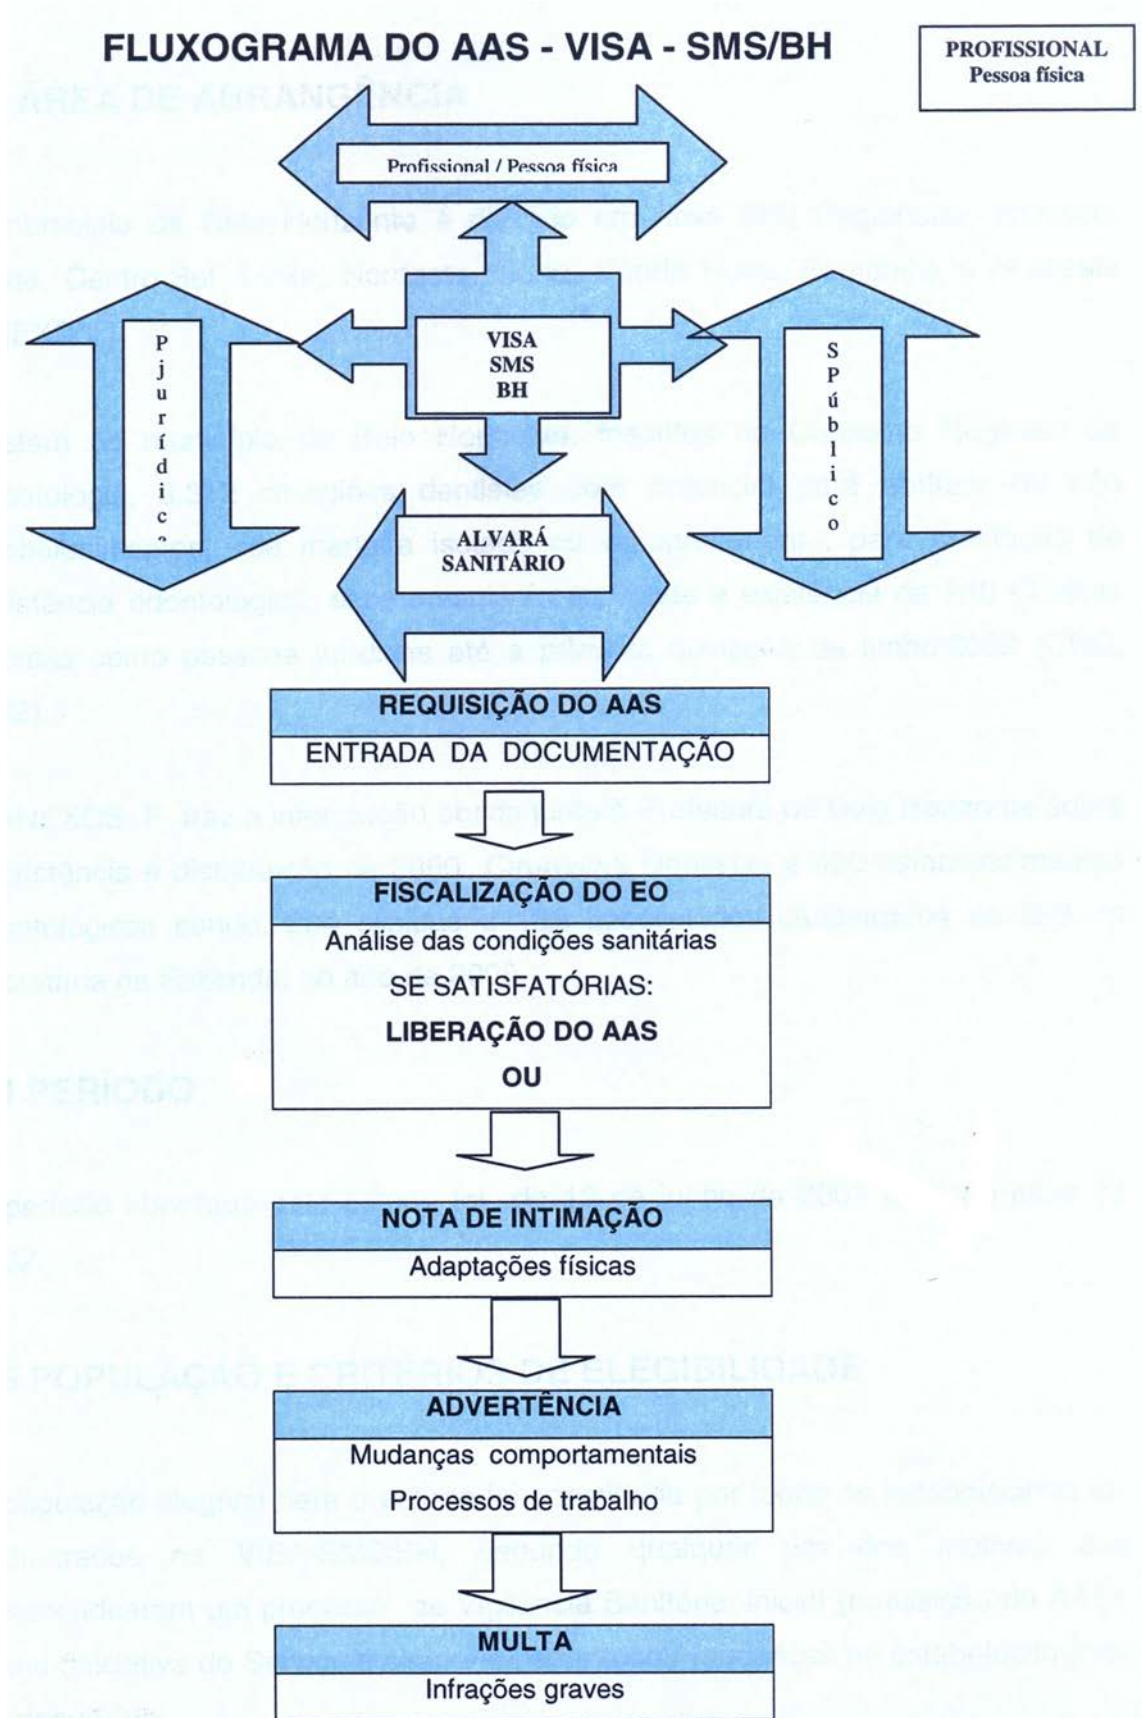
FLUXOGRAMA DO AAS - VISA - SMS/BH

PROFISSIONAL
Pessoa física

Profissional / Pessoa física

P jurídica

VISA
SMS
BH

S Público

ALVARÁ SANITÁRIO

REQUISIÇÃO DO AAS
ENTRADA DA DOCUMENTAÇÃO

FISCALIZAÇÃO DO EO
Análise das condições sanitárias
SE SATISFATÓRIAS:
LIBERAÇÃO DO AAS
OU

NOTA DE INTIMAÇÃO
Adaptações físicas

ADVERTÊNCIA
Mudanças comportamentais
Processos de trabalho

MULTA
Infrações graves